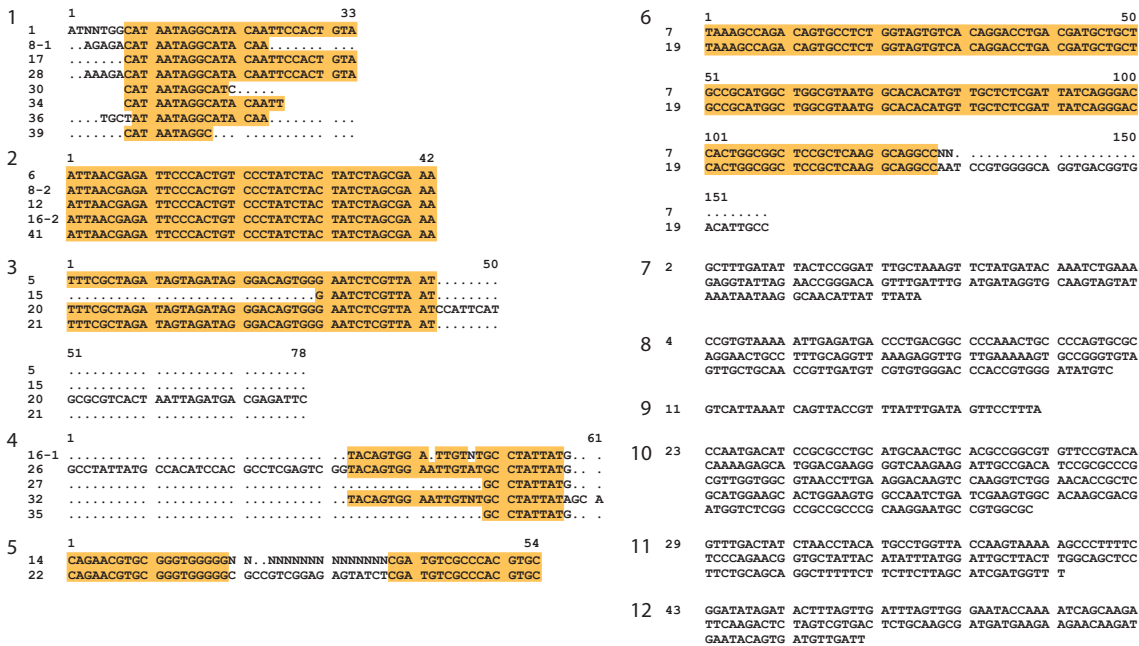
1
1 33
1 ATNNTGGCAT AATAGGCATA CAATTCCACT GTA
8-1 ..AGAGACAT AATAGGCATA CAA........ ...
17 .......CAT AATAGGCATA CAATTCCACT GTA
28 ...AAAGACAT AATAGGCATA CAATTCCACT GTA
30 CAT AATAGGCATC.....
34 CAT AATAGGCATA CAATT
36 ....TGCTAT AATAGGCATA CAA....... ...
39 .......CAT AATAGGC... .......... ...

2
1 42
6 ATTAACGAGA TTCCCACTGT CCCTATCTAC TATCTAGCGA AA
8-2 ATTAACGAGA TTCCCACTGT CCCTATCTAC TATCTAGCGA AA
12 ATTAACGAGA TTCCCACTGT CCCTATCTAC TATCTAGCGA AA
16-2 ATTAACGAGA TTCCCACTGT CCCTATCTAC TATCTAGCGA AA
41 ATTAACGAGA TTCCCACTGT CCCTATCTAC TATCTAGCGA AA

3
1 50
5 TTTCGCTAGA TAGTAGATAG GGACAGTGGG AATCTCGTTA AT........
15 .......... .......... .........G AATCTCGTTA AT........
20 TTTCGCTAGA TAGTAGATAG GGACAGTGGG AATCTCGTTA ATCCATTCAT
21 TTTCGCTAGA TAGTAGATAG GGACAGTGGG AATCTCGTTA AT........

51 78
5 .......... .......... ........
15 .......... .......... ........
20 GCGCGTCACT AATTAGATGA CGAGATTC
21 .......... .......... ........

4
1 61
16-1 .......... .......... .......... ..TACAGTGG A.TTGTNTGC CTATTATG.. .
26 GCCTATTATG CCACATCCAC GCCTCGAGTC GGTACAGTGG AATTGTATGC CTATTATG.. .
27 .......... .......... .......... .......... ........GC CTATTATG.. .
32 .......... .......... .......... ..TACAGTGG AATTGTNTGC CTATTATAGC A
35 .......... .......... .......... .......... ........GC CTATTATG.. .

5
1 54
14 CAGAACGTGC GGGTGGGGGN N..NNNNNNN NNNNNNNCGA TGTCGCCCAC GTGC
22 CAGAACGTGC GGGTGGGGGC GCCGTCGGAG AGTATCTCGA TGTCGCCCAC GTGC

6
1 50
7 TAAAGCCAGA CAGTGCCTCT GGTAGTGTCA CAGGACCTGA CGATGCTGCT
19 TAAAGCCAGA CAGTGCCTCT GGTAGTGTCA CAGGACCTGA CGATGCTGCT

51 100
7 GCCGCATGGC TGGCGTAATG GCACACATGT TGCTCTCGAT TATCAGGGAC
19 GCCGCATGGC TGGCGTAATG GCACACATGT TGCTCTCGAT TATCAGGGAC

101 150
7 CACTGGCGGC TCCGCTCAAG GCAGGCCNN. .......... ..........
19 CACTGGCGGC TCCGCTCAAG GCAGGCCAAT CCGTGGGGCA GGTGACGGTG

151
7 ........
19 ACATTGCC

7 2 GCTTTGATAT TACTCCGGAT TTGCTAAAGT TCTATGATAC AAATCTGAAA GAGGTATTAG AACCGGGACA GTTTGATTTG ATGATAGGTG CAAGTAGTAT AAATAATAAG GCAACATTAT TTATA

8 4 CCGTGTAAAA ATTGAGATGA CCCTGACGGC CCCAAACTGC CCCAGTGCGC AGGAACTGCC TTTGCAGGTT AAAGAGGTTG TTGAAAAAGT GCCGGGTGTA GTTGCTGCAA CCGTTGATGT CGTGTGGGAC CCACCGTGGG ATATGTC

9 11 GTCATTAAAT CAGTTACCGT TTATTTGATA GTTCCTTTA

10 23 CCAATGACAT CCGCGCCTGC ATGCAACTGC ACGCCGGCGT GTTCCGTACA CAAAAGAGCA TGGACGAAGG GGTCAAGAAG ATTGCCGACA TCCGCGCCCG CGTTGGTGGC GTAACCTTGA AGGACAAGTC CAAGGTCTGG AACACCGCTC GCATGGAAGC ACTGGAAGTG GCCAATCTGA TCGAAGTGGC ACAAGCGACG ATGGTCTCGG CCGCCGCCCG CAAGGAATGC CGTGGCGC

11 29 GTTTGACTAT CTAACCTACA TGCCTGGTTA CCAAGTAAAA AGCCCTTTTC TTCCCAGAACG GTGCTATTAC ATATTTATGG ATTGCTTACT TGGCAGCTCC TTCTGCAGCA GGCTTTTTCT TCTTCTTAGC ATCGATGGTT T

12 43 GGATATAGAT ACTTTAGTTG ATTTAGTTGG GAATACCAAA ATCAGCAAGA TTCAAGACTC TAGTCGTGAC TCTGCAAGCG ATGATGAAGA AGAACAAGAT GAATACAGTG ATGTTGATT